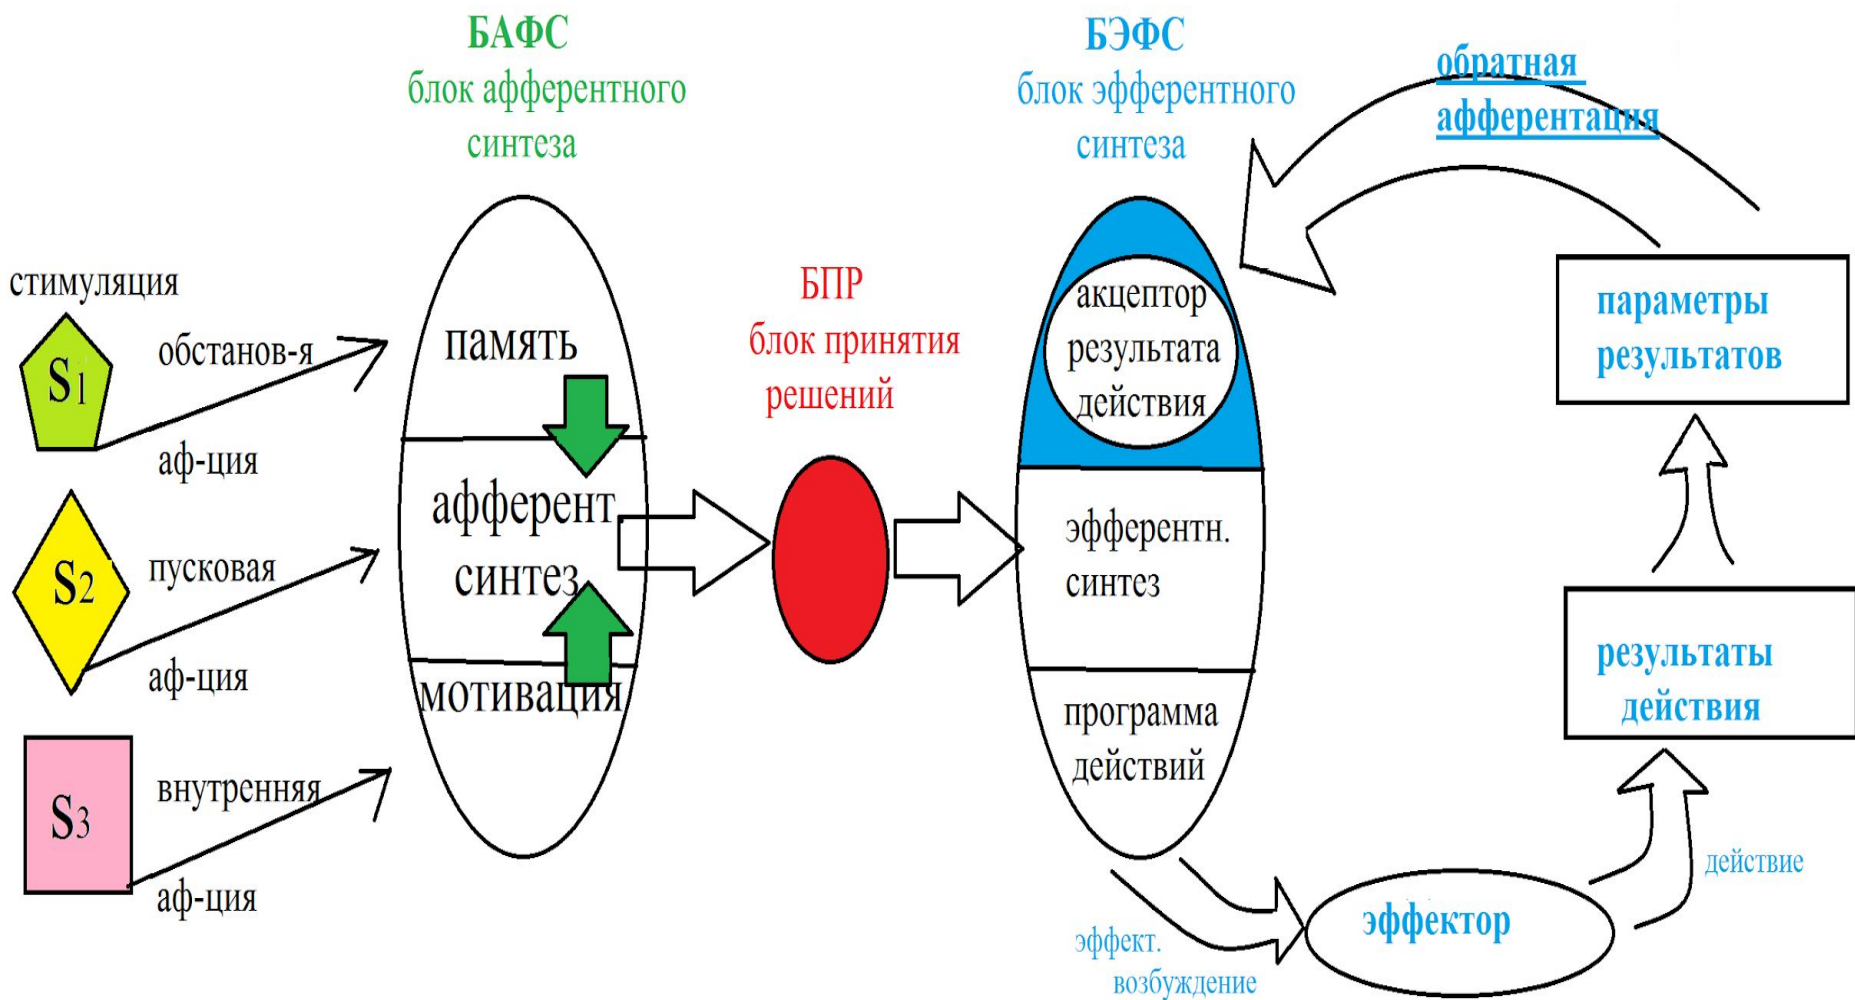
БАФС
блок афферентного синтеза

БЭФС
блок эфферентного синтеза

обратная афферентация

стимуляция

$S_1$ обстанов-я аф-ция

$S_2$ пусковая аф-ция

$S_3$ внутренняя аф-ция

память

афферент синтез

мотивация

БПР
блок принятия решений

акцептор результата действия

эфферентн. синтез

программа действий

параметры результатов

результаты действия

эффектор

действие

эффект. возбуждение